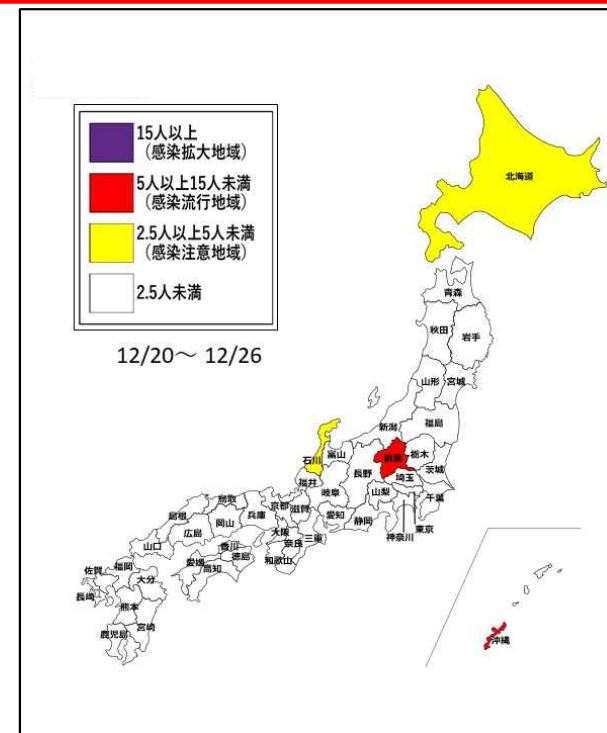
15人以上
（感染拡大地域）

5人以上15人未満
（感染流行地域）

2.5人以上5人未満
（感染注意地域）

2.5人未満

12/20～ 12/26

北海道
青森
秋田
岩手
山形
宮城
福島
新潟
群馬
栃木
茨城
石川
富山
長野
埼玉
千葉
福井
岐阜
山梨
東京
鳥取
島根
岡山
兵庫
京都
滋賀
愛知
静岡
神奈川
山口
広島
香川
大阪
奈良
三重
佐賀
福岡
愛媛
徳島
高知
和歌山
大分
長崎
熊本
宮崎
鹿児島
沖縄